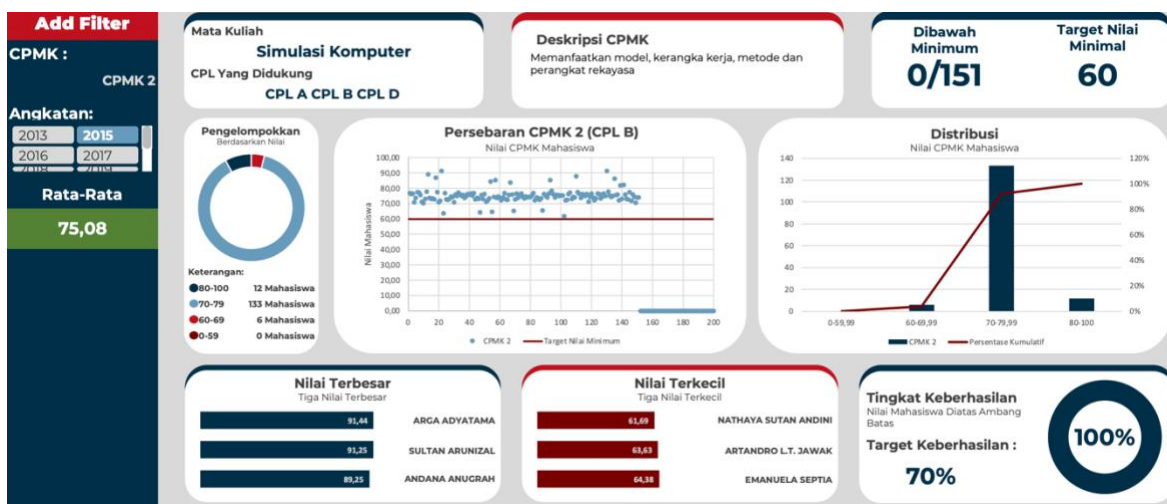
Add Filter

CPMK :

CPMK 2

Angkatan:

2013 2015
2016 2017

Rata-Rata

75,08

Mata Kuliah
Simulasi Komputer
CPL Yang Didukung
CPL A CPL B CPL D

Deskripsi CPMK
Memanfaatkan model, kerangka kerja, metode dan perangkat rekayasa

Dibawah Minimum
0/151

Target Nilai Minimal
60

Pengelompokkan
Berdasarkan Nilai

Keterangan:
80-100 12 Mahasiswa
70-79 133 Mahasiswa
60-69 6 Mahasiswa
0-59 0 Mahasiswa

Persebaran CPMK 2 (CPL B)
Nilai CPMK Mahasiswa

Nilai Mahasiswa
100,00
90,00
80,00
70,00
60,00
50,00
40,00
30,00
20,00
10,00
0,00
0 20 40 60 80 100 120 140 160 180 200
CPMK 2 Target Nilai Minimum

Distribusi
Nilai CPMK Mahasiswa
140
120
100
80
60
40
20
0
120%
100%
80%
60%
40%
20%
0%
0-59,99 60-69,99 70-79,99 80-100
CPMK 2 Persentase Kumulatif

Nilai Terbesar
Tiga Nilai Terbesar
91,44 ARGA ADYATAMA
91,25 SULTAN ARUNIZAL
89,25 ANDANA ANUGRAH

Nilai Terkecil
Tiga Nilai Terkecil
61,69 NATHAYA SUTAN ANDINI
63,63 ARTANDRO L.T. JAWAK
64,38 EMANUELA SEPTIA

Tingkat Keberhasilan
Nilai Mahasiswa Diatas Ambang Batas
Target Keberhasilan :
70%
100%